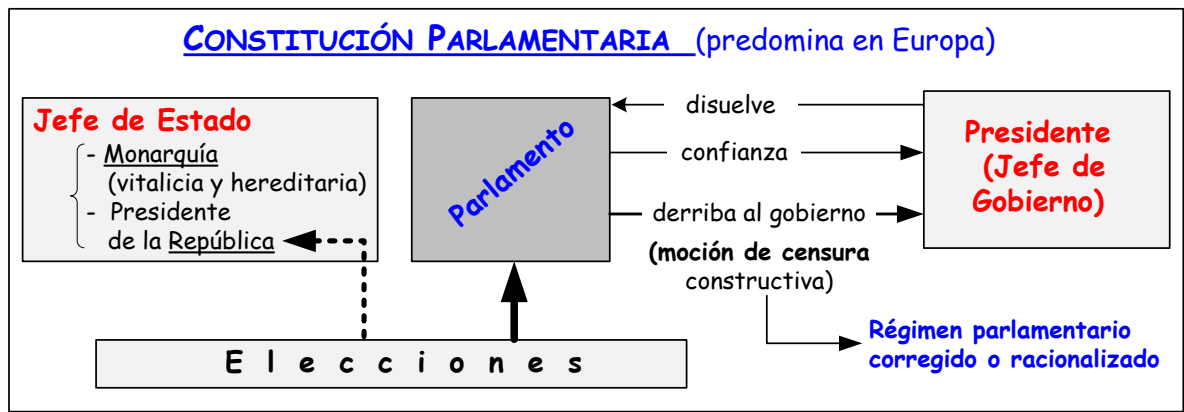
CONSTITUCIÓN PARLAMENTARIA (predomina en Europa)

Jefe de Estado
- Monarquía (vitalicia y hereditaria)
- Presidente de la República

Parlamento

disuelve

confianza

derriba al gobierno

(moción de censura constructiva)

Presidente (Jefe de Gobierno)

Régimen parlamentario corregido o racionalizado

E l e c c i o n e s